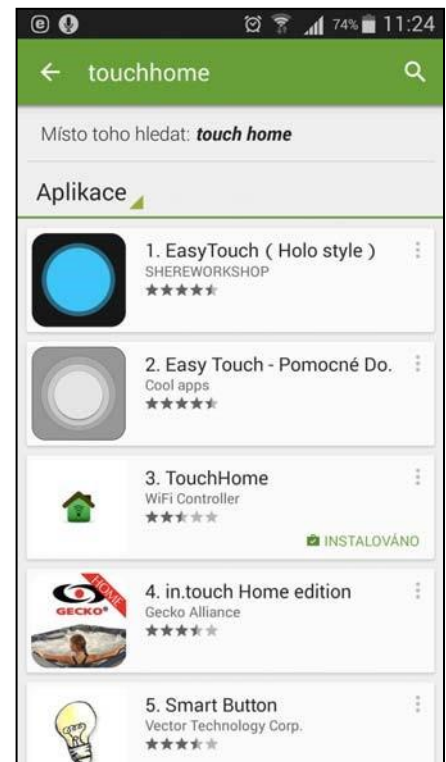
74% 11:24

touchhome

Místo toho hledat: ***touch home***

Aplikace

1. EasyTouch ( Holo style )
SHEREWORKSHOP

2. Easy Touch - Pomocné Do.
Cool apps

3. TouchHome
WiFi Controller
INSTALOVÁNO

4. in.touch Home edition
Gecko Alliance
GECKO HOME

5. Smart Button
Vector Technology Corp.